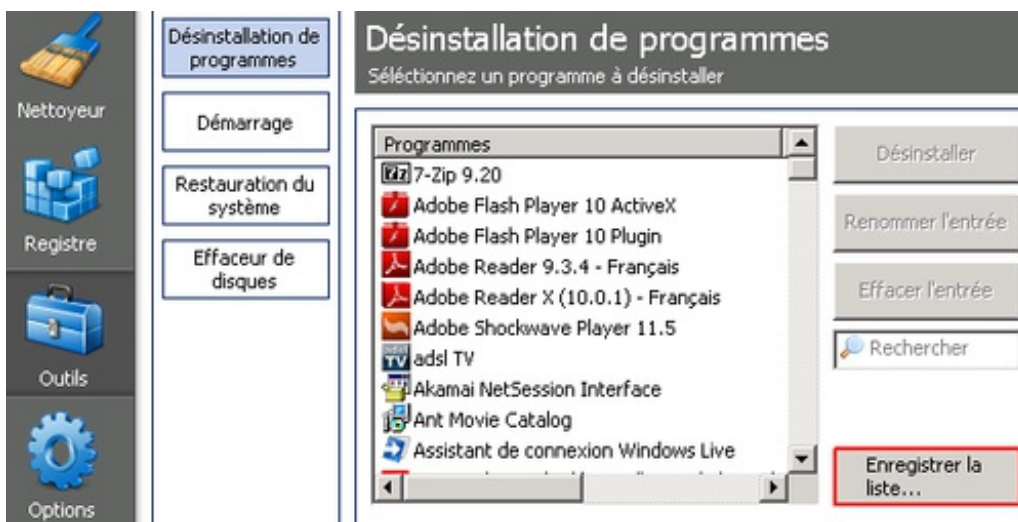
Nettoyeur

Registre

Outils

Options

Désinstallation de programmes

Démarrage

Restauration du système

Effaceur de disques

Désinstallation de programmes
Séléctionnez un programme à désinstaller

Programmes
7-Zip 9.20
Adobe Flash Player 10 ActiveX
Adobe Flash Player 10 Plugin
Adobe Reader 9.3.4 - Français
Adobe Reader X (10.0.1) - Français
Adobe Shockwave Player 11.5
adsl TV
Akamai NetSession Interface
Ant Movie Catalog
Assistant de connexion Windows Live
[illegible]

Désinstaller

Renommer l'entrée

Effacer l'entrée

Rechercher

Enregistrer la liste...